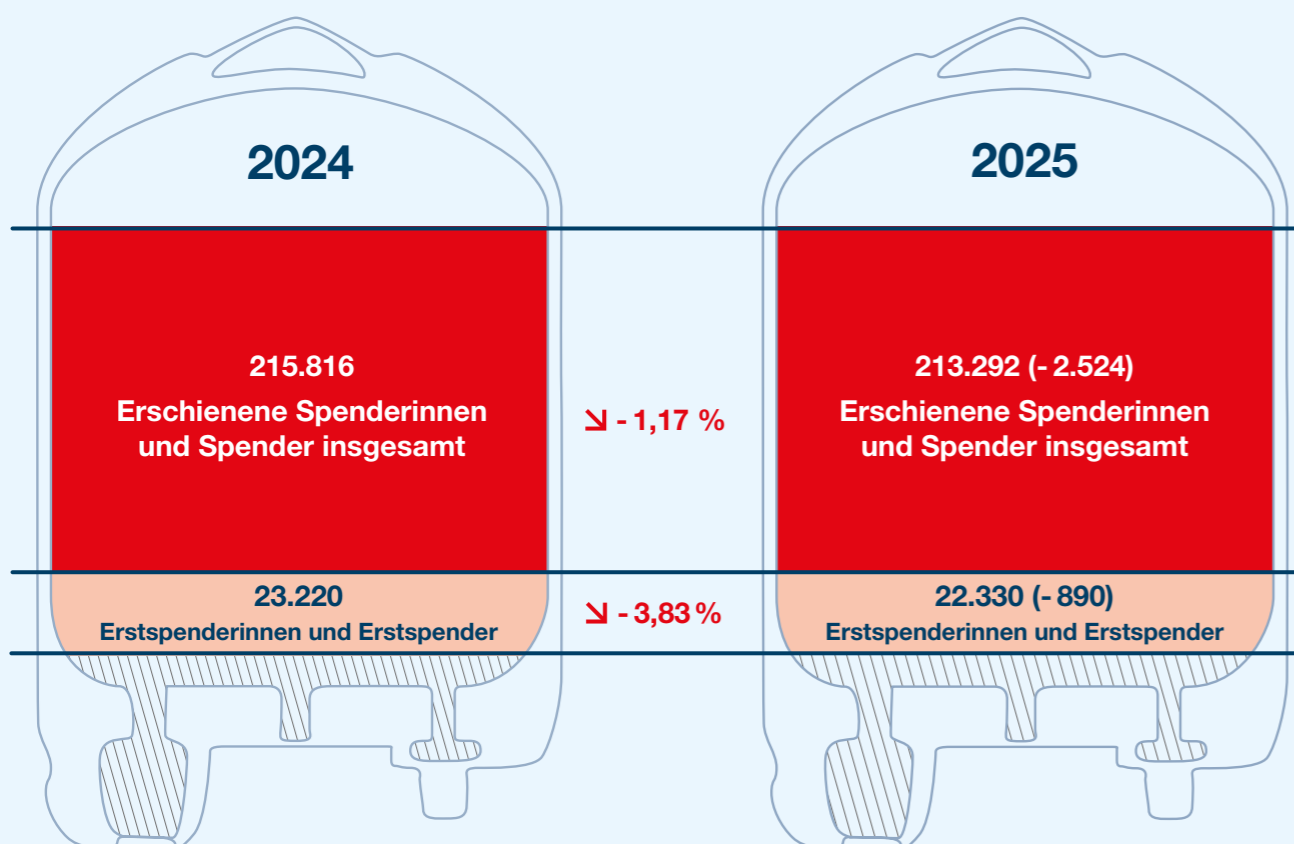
2024

2025

215.816
Erschienene Spenderinnen und Spender insgesamt

↘ - 1,17 %

213.292 (- 2.524)
Erschienene Spenderinnen und Spender insgesamt

23.220
Erstspenderinnen und Erstspender

↘ - 3,83 %

22.330 (- 890)
Erstspenderinnen und Erstspender